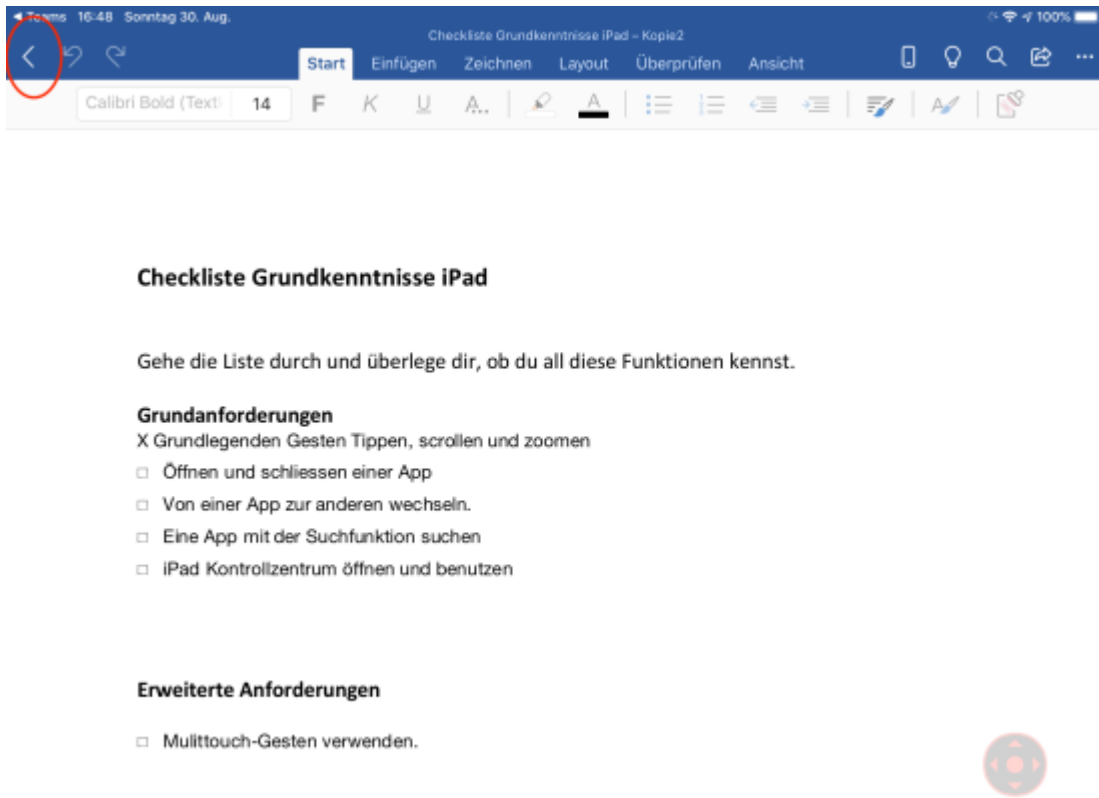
◀ Teams 16:48 Sonntag 30. Aug.

100%

Checkliste Grundkenntnisse iPad – Kopie2

Start Einfügen Zeichnen Layout Überprüfen Ansicht

Calibri Bold (Text) 14 F K U A

Checkliste Grundkenntnisse iPad

Gehe die Liste durch und überlege dir, ob du all diese Funktionen kennst.

Grundanforderungen
X Grundlegenden Gesten Tippen, scrollen und zoomen
□ Öffnen und schliessen einer App
□ Von einer App zur anderen wechseln.
□ Eine App mit der Suchfunktion suchen
□ iPad Kontrollzentrum öffnen und benutzen

Erweiterte Anforderungen

□ Mulittouch-Gesten verwenden.